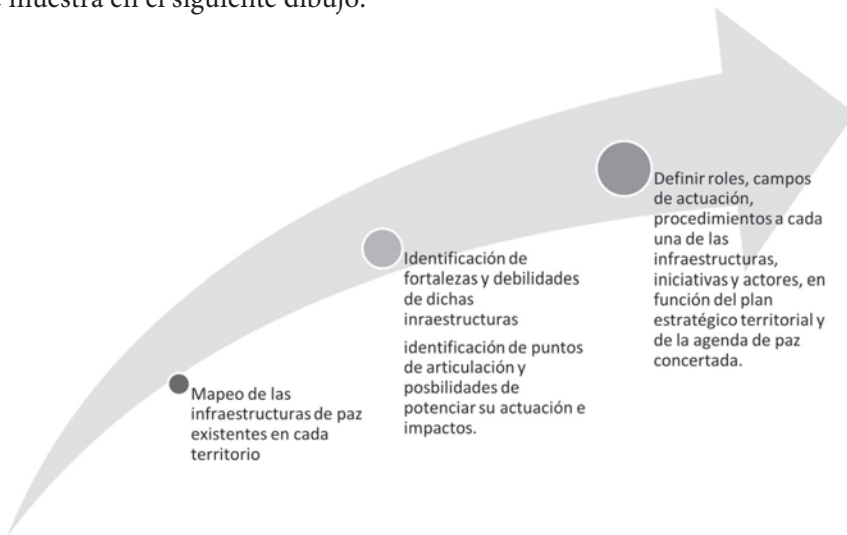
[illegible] muestra en el siguiente dibujo:

Mapeo de las infraestructuras de paz existentes en cada territorio

Identificación de fortalezas y debilidades de dichas inraestructuras

identificación de puntos de articulación y posbilidades de potenciar su actuación e impactos.

Definir roles, campos de actuación, procedimientos a cada una de las infraestructuras, iniciativas y actores, en función del plan estratégico territorial y de la agenda de paz concertada.